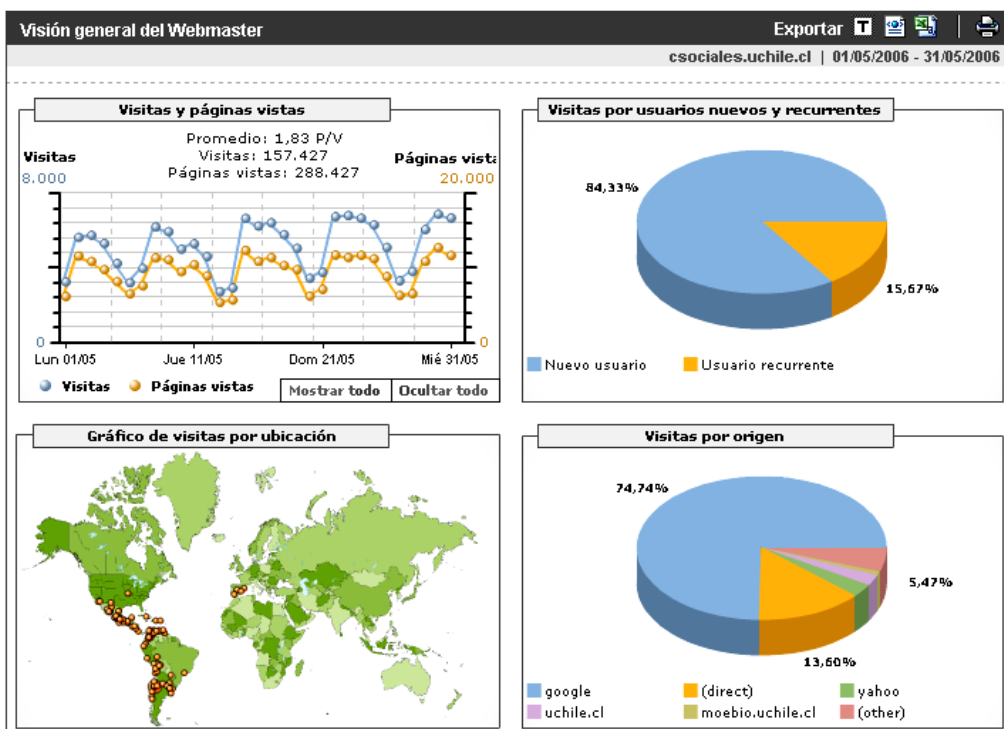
Visión general del Webmaster

Exportar

csociales.uchile.cl | 01/05/2006 - 31/05/2006

Visitas y páginas vistas

Promedio: 1,83 P/V
Visitas: 157.427
Páginas vistas: 288.427

Visitas
8.000

Páginas vista
20.000

0

0

Lun 01/05
Jue 11/05
Dom 21/05
Mié 31/05

Visitas
Páginas vistas
Mostrar todo
Ocultar todo

Visitas por usuarios nuevos y recurrentes

84,33%
15,67%

Nuevo usuario
Usuario recurrente

Gráfico de visitas por ubicación

Visitas por origen

74,74%
5,47%
13,60%

google
(direct)
yahoo
uchile.cl
moebio.uchile.cl
(other)